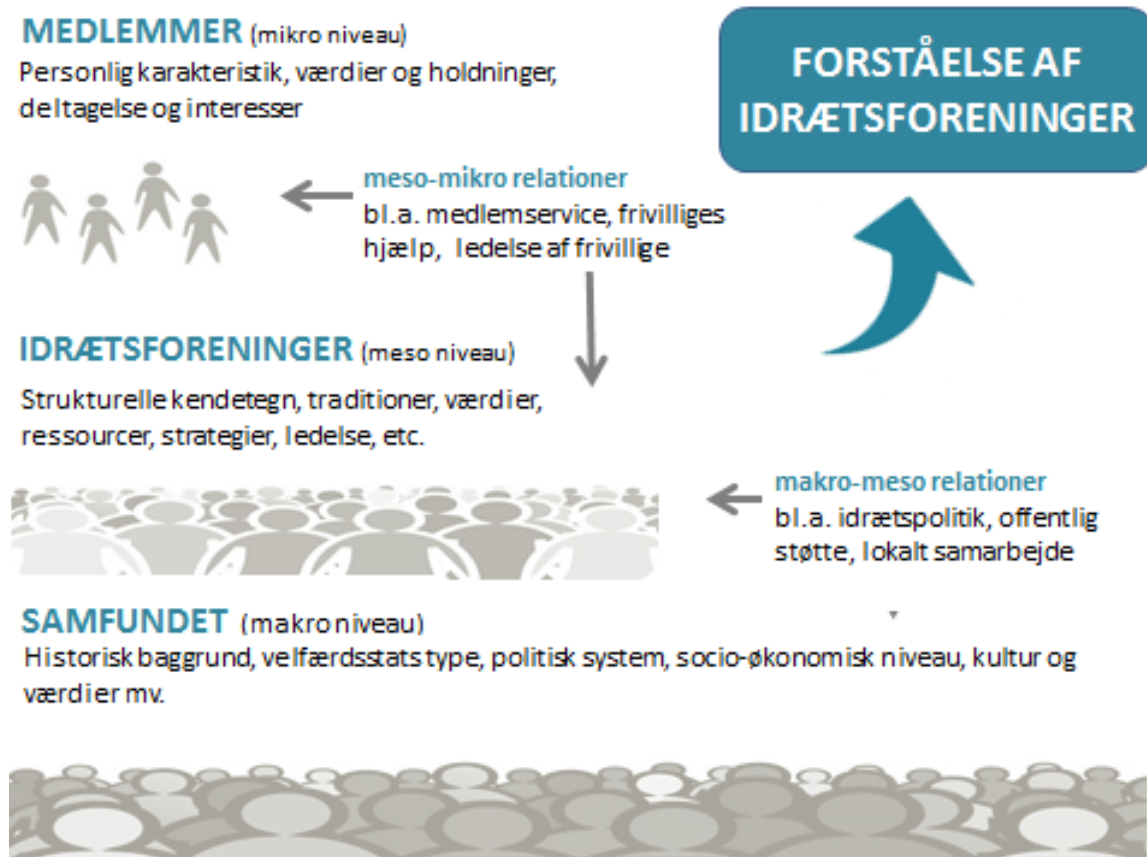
MEDLEMMER (mikro niveau)
Personlig karakteristik, værdier og holdninger, deltagelse og interesser

FORSTÅELSE AF IDRÆTSFORENINGER

meso-mikro relationer
bl.a. medlemservice, frivilliges hjælp, ledelse af frivillige

IDRÆTSFORENINGER (meso niveau)
Strukturelle kendetegn, traditioner, værdier, ressourcer, strategier, ledelse, etc.

makro-meso relationer
bl.a. idrætspolitik, offentlig støtte, lokalt samarbejde

SAMFUNDET (makro niveau)
Historisk baggrund, velfærdsstats type, politisk system, socio-økonomisk niveau, kultur og værdier mv.